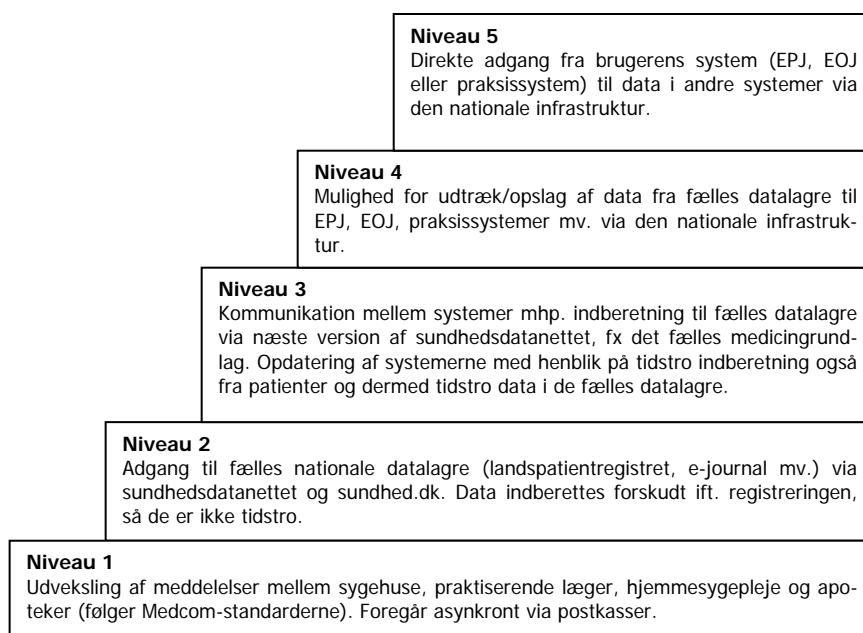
Niveau 5
Direkte adgang fra brugerens system (EPJ, EOJ eller praksissystem) til data i andre systemer via den nationale infrastruktur.

Niveau 4
Mulighed for udtræk/opslag af data fra fælles datalagre til EPJ, EOJ, praksissystemer mv. via den nationale infrastruktur.

Niveau 3
Kommunikation mellem systemer mhp. indberetning til fælles datalagre via næste version af sundhedsdatanettet, fx det fælles medicingrundlag. Opdatering af systemerne med henblik på tidstro indberetning også fra patienter og dermed tidstro data i de fælles datalagre.

Niveau 2
Adgang til fælles nationale datalagre (landspatientregistret, e-journal mv.) via sundhedsdatanettet og sundhed.dk. Data indberettes forskudt ift. registreringen, så de er ikke tidstro.

Niveau 1
Udveksling af meddelelser mellem sygehuse, praktiserende læger, hjemmesygepleje og apoteker (følger Medcom-standarderne). Foregår asynkront via postkasser.